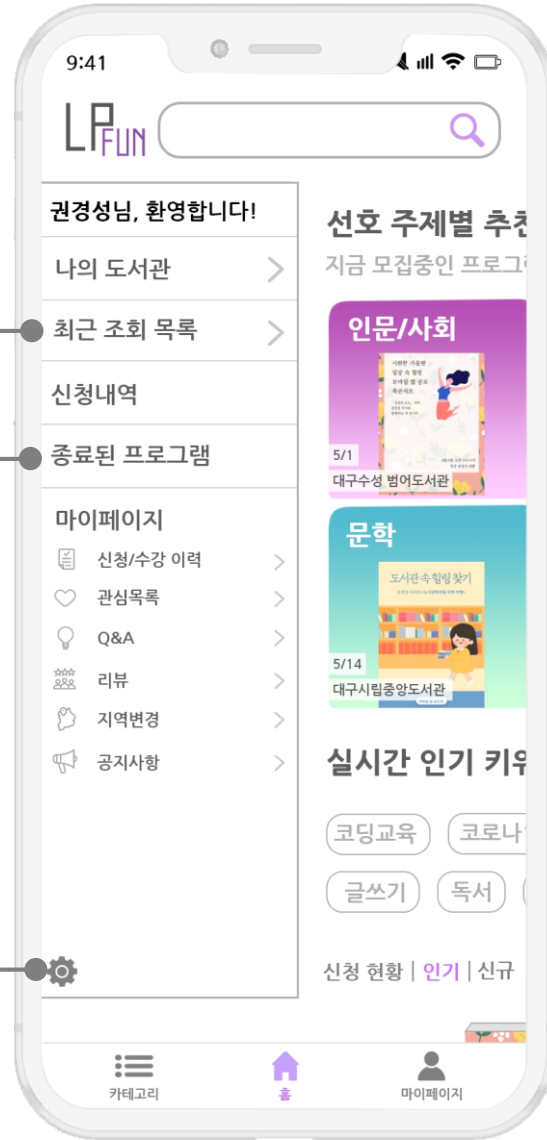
9:41

LP FUN

권경성님, 환영합니다!

나의 도서관

최근 조회 목록

신청내역

종료된 프로그램

마이페이지

신청/수강 이력

관심목록

Q&A

리뷰

지역변경

공지사항

선호 주제별 추천

지금 모집중인 프로그

인문/사회

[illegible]

5/1

대구수성 범어도서관

문학

도서관속힐링찾기

5/14

대구시립중앙도서관

실시간 인기 키워

코딩교육

코로나

글쓰기

독서

신청 현황 | 인기 | 신규

카테고리

홈

마이페이지